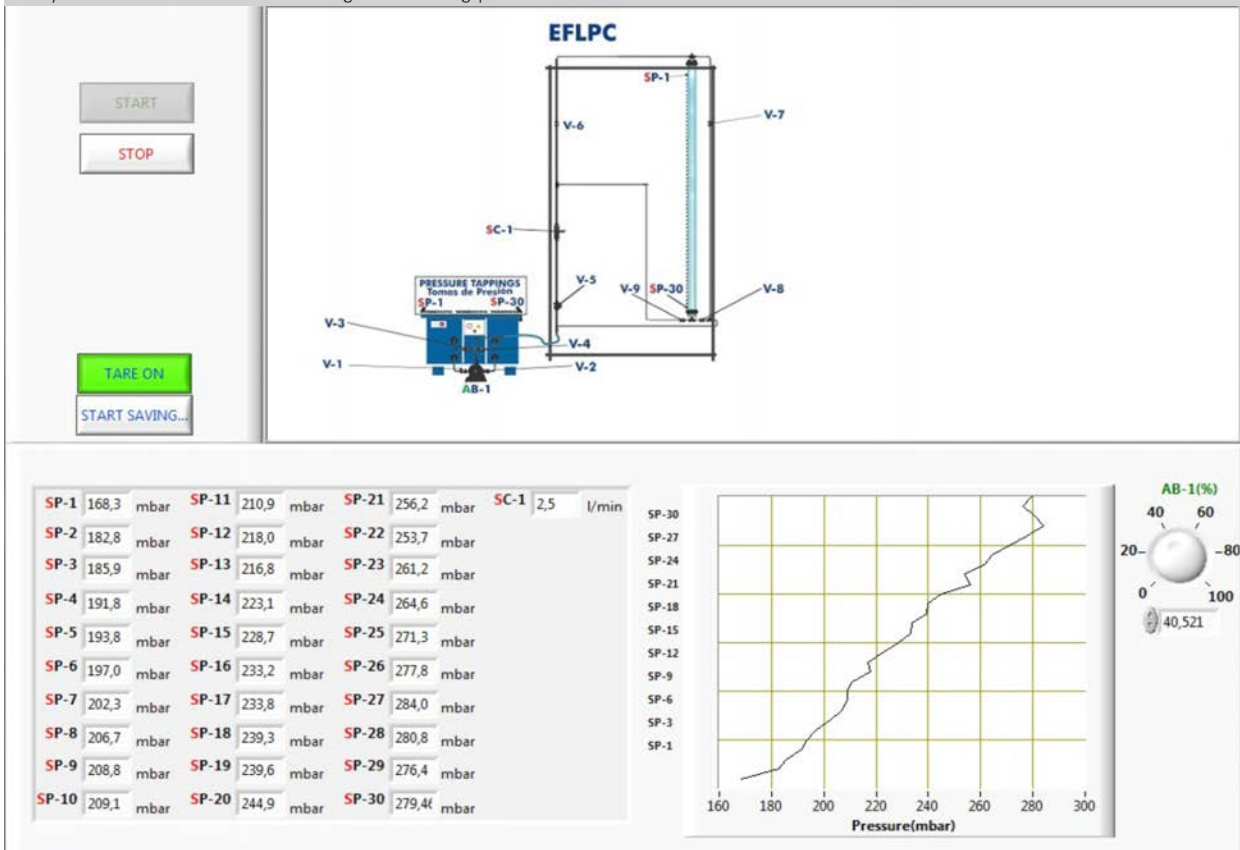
START
STOP
TARE ON
START SAVING...

EFLPC
SP-1
V-7
V-6
SC-1
PRESSURE TAPPINGS
Tomas de Presión
SP-1
SP-30
V-5
V-9
SP-30
V-8
V-3
V-4
V-1
V-2
AB-1

| | | | | | | | | | | |
|---|---|---|---|---|---|---|---|---|---|---|
| SP-1 | 168,3 | mbar | SP-11 | 210,9 | mbar | SP-21 | 256,2 | mbar | SC-1 | 2,5 | l/min |
| SP-2 | 182,8 | mbar | SP-12 | 218,0 | mbar | SP-22 | 253,7 | mbar | | | |
| SP-3 | 185,9 | mbar | SP-13 | 216,8 | mbar | SP-23 | 261,2 | mbar | | | |
| SP-4 | 191,8 | mbar | SP-14 | 223,1 | mbar | SP-24 | 264,6 | mbar | | | |
| SP-5 | 193,8 | mbar | SP-15 | 228,7 | mbar | SP-25 | 271,3 | mbar | | | |
| SP-6 | 197,0 | mbar | SP-16 | 233,2 | mbar | SP-26 | 277,8 | mbar | | | |
| SP-7 | 202,3 | mbar | SP-17 | 233,8 | mbar | SP-27 | 284,0 | mbar | | | |
| SP-8 | 206,7 | mbar | SP-18 | 239,3 | mbar | SP-28 | 280,8 | mbar | | | |
| SP-9 | 208,8 | mbar | SP-19 | 239,6 | mbar | SP-29 | 276,4 | mbar | | | |
| SP-10 | 209,1 | mbar | SP-20 | 244,9 | mbar | SP-30 | 279,4( | mbar | | | |

SP-30
SP-27
SP-24
SP-21
SP-18
SP-15
SP-12
SP-9
SP-6
SP-3
SP-1
160 180 200 220 240 260 280 300
Pressure(mbar)

AB-1(%)
40 60
20 80
0 100
40,521